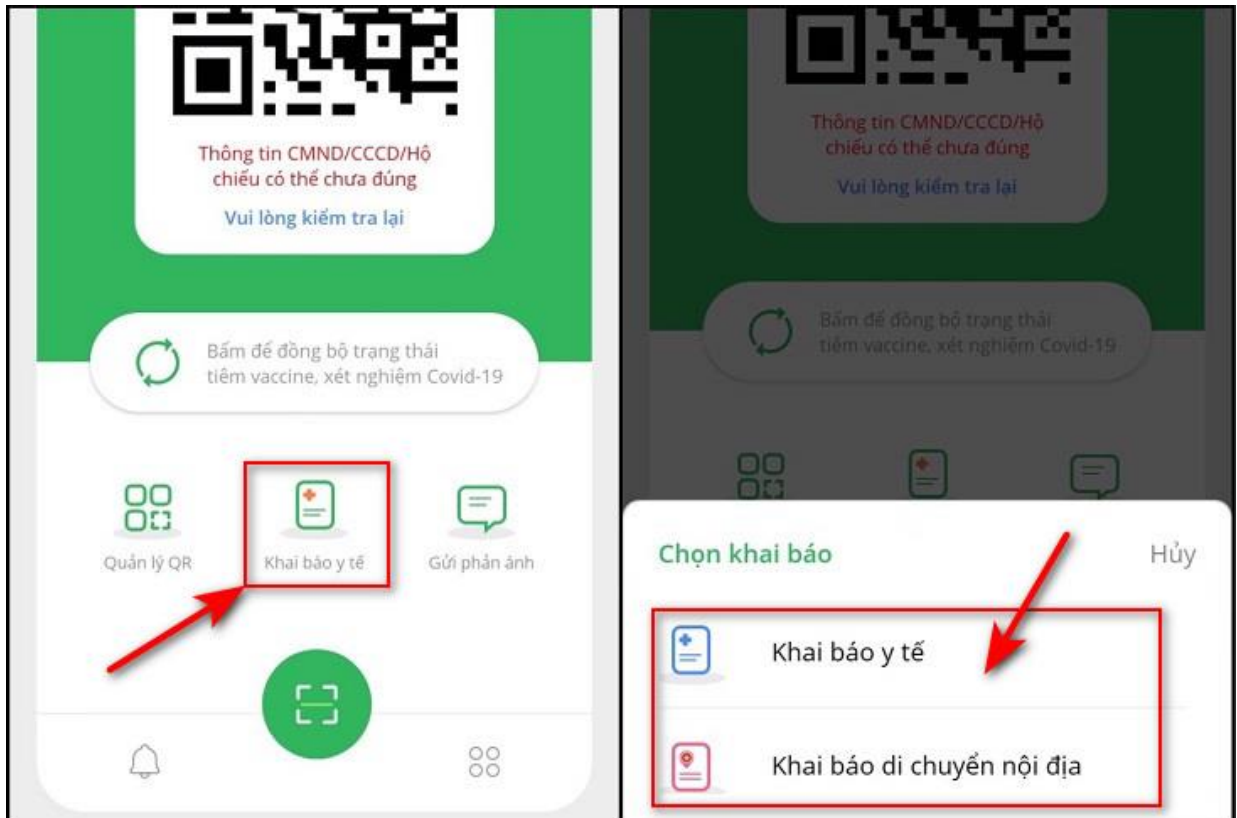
Thông tin CMND/CCCD/Hộ chiếu có thể chưa đúng

Vui lòng kiểm tra lại

Bấm để đồng bộ trạng thái tiêm vaccine, xét nghiệm Covid-19

Quản lý QR

Khai báo y tế

Gửi phản ánh

Thông tin CMND/CCCD/Hộ chiếu có thể chưa đúng

Vui lòng kiểm tra lại

Bấm để đồng bộ trạng thái tiêm vaccine, xét nghiệm Covid-19

Chọn khai báo

Hủy

Khai báo y tế

Khai báo di chuyển nội địa